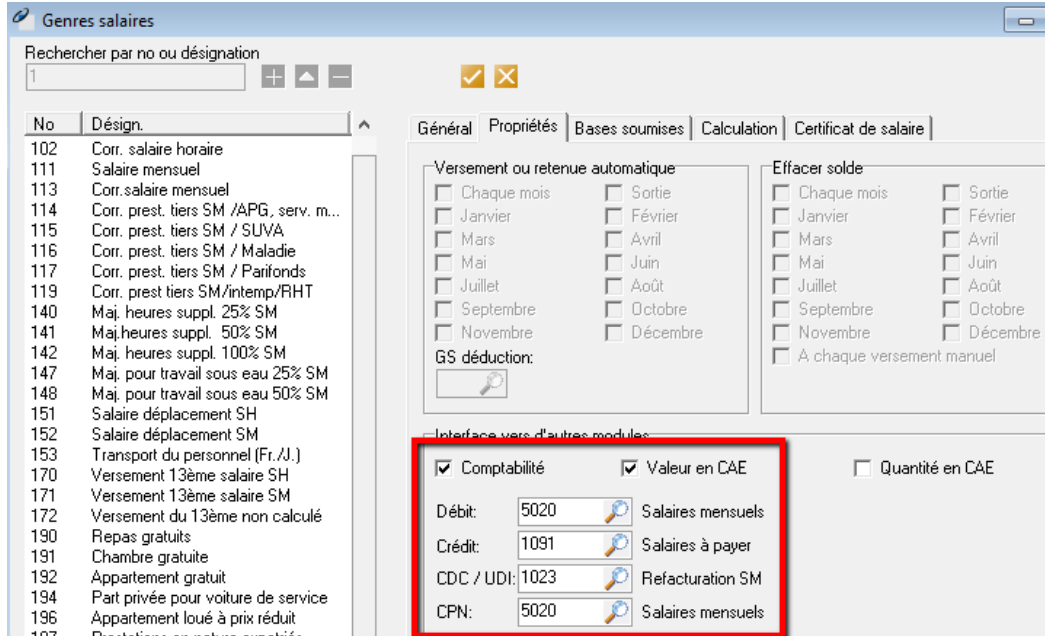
Genres salaires

Rechercher par no ou désignation
1

| No | Désign. |
|---|---|
| 102 | Corr. salaire horaire |
| 111 | Salaire mensuel |
| 113 | Corr.salaire mensuel |
| 114 | Corr. prest. tiers SM /APG, serv. m... |
| 115 | Corr. prest. tiers SM / SUVA |
| 116 | Corr. prest. tiers SM / Maladie |
| 117 | Corr. prest. tiers SM / Parifonds |
| 119 | Corr. prest tiers SM/intemp/RHT |
| 140 | Maj. heures suppl. 25% SM |
| 141 | Maj.heures suppl. 50% SM |
| 142 | Maj. heures suppl. 100% SM |
| 147 | Maj. pour travail sous eau 25% SM |
| 148 | Maj. pour travail sous eau 50% SM |
| 151 | Salaire déplacement SH |
| 152 | Salaire déplacement SM |
| 153 | Transport du personnel (Fr./J.) |
| 170 | Versement 13ème salaire SH |
| 171 | Versement 13ème salaire SM |
| 172 | Versement du 13ème non calculé |
| 190 | Repas gratuits |
| 191 | Chambre gratuite |
| 192 | Appartement gratuit |
| 194 | Part privée pour voiture de service |
| 196 | Appartement loué à prix réduit |

Général | Propriétés | Bases soumises | Calculation | Certificat de salaire

Versement ou retenue automatique
Chaque mois
Sortie
Janvier
Février
Mars
Avril
Mai
Juin
Juillet
Août
Septembre
Octobre
Novembre
Décembre
GS déduction:

Effacer solde
Chaque mois
Sortie
Janvier
Février
Mars
Avril
Mai
Juin
Juillet
Août
Septembre
Octobre
Novembre
Décembre
A chaque versement manuel

Interface vers d'autres modules
Comptabilité
Valeur en CAE
Quantité en CAE
Débit: 5020 Salaires mensuels
Crédit: 1091 Salaires à payer
CDC / UDI: 1023 Refacturation SM
CPN: 5020 Salaires mensuels